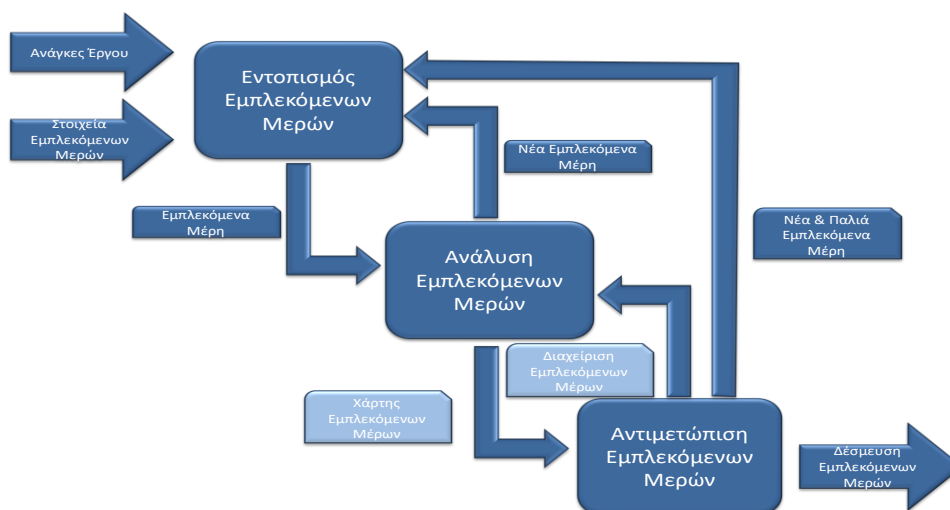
Ανάγκες Έργου

Στοιχεία Εμπλεκόμενων Μερών

Εντοπισμός Εμπλεκόμενων Μερών

Νέα Εμπλεκόμενα Μέρη

Εμπλεκόμενα Μέρη

Νέα & Παλιά Εμπλεκόμενα Μέρη

Ανάλυση Εμπλεκόμενων Μερών

Διαχείριση Εμπλεκόμενων Μέρων

Χάρτης Εμπλεκόμενων Μέρων

Αντιμετώπιση Εμπλεκόμενων Μερών

Δέσμευση Εμπλεκόμενων Μερών